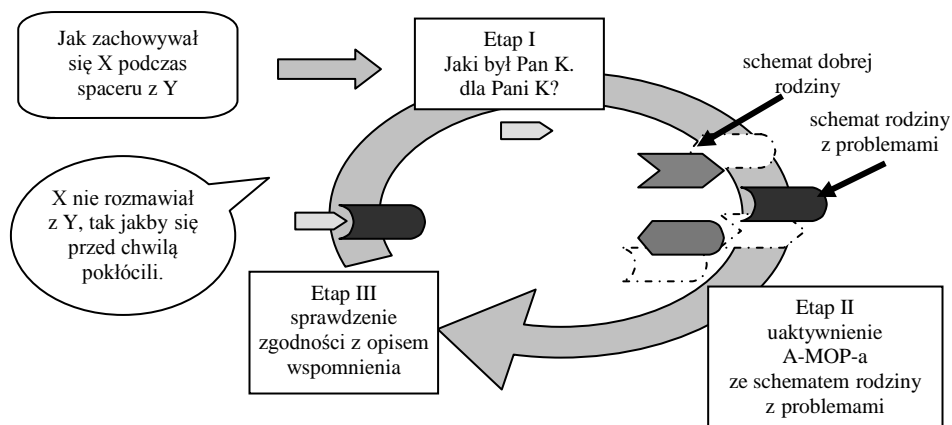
Jak zachowywał się X podczas spaceru z Y

Etap I
Jaki był Pan K. dla Pani K?

schemat dobrej rodziny

schemat rodziny z problemami

X nie rozmawiał z Y, tak jakby się przed chwilą pokłócili.

Etap III
sprawdzenie zgodności z opisem wspomnienia

Etap II
uaktywnienie A-MOP-a ze schematem rodziny z problemami